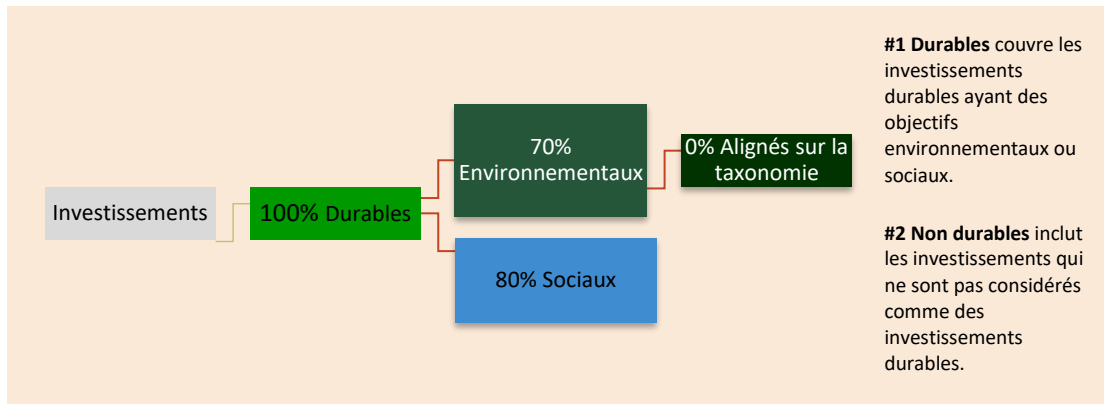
Investissements

100% Durables

70% Environnementaux

0% Alignés sur la taxonomie

80% Sociaux

**#1 Durables** couvre les investissements durables ayant des objectifs environnementaux ou sociaux.

**#2 Non durables** inclut les investissements qui ne sont pas considérés comme des investissements durables.